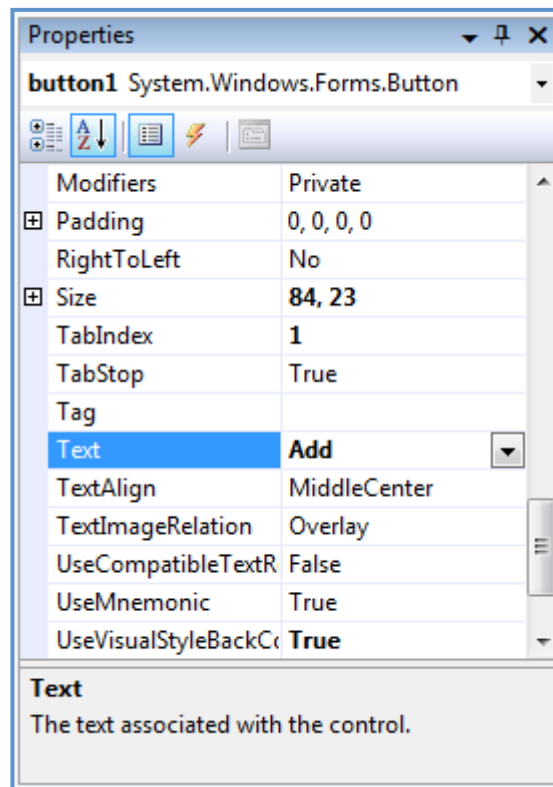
Properties

button1 System.Windows.Forms.Button

| | |
|---|---|
| Modifiers | Private |
| Padding | 0, 0, 0, 0 |
| RightToLeft | No |
| Size | 84, 23 |
| TabIndex | 1 |
| TabStop | True |
| Tag | |
| Text | Add |
| TextAlign | MiddleCenter |
| TextImageRelation | Overlay |
| UseCompatibleTextR | False |
| UseMnemonic | True |
| UseVisualStyleBackC | True |

Text
The text associated with the control.